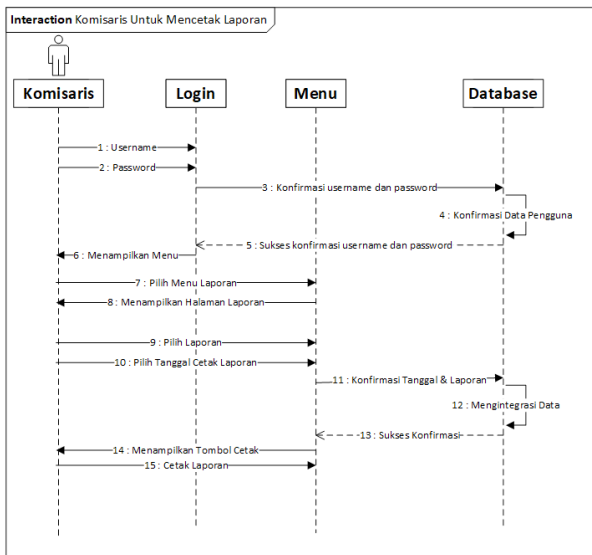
Interaction Komisaris Untuk Mencetak Laporan

Komisaris

Login

Menu

Database

1 : Username

2 : Password

3 : Konfirmasi username dan password

4 : Konfirmasi Data Pengguna

5 : Sukses konfirmasi username dan password

6 : Menampilkan Menu

7 : Pilih Menu Laporan

8 : Menampilkan Halaman Laporan

9 : Pilih Laporan

10 : Pilih Tanggal Cetak Laporan

11 : Konfirmasi Tanggal & Laporan

12 : Mengintegrasi Data

13 : Sukses Konfirmasi

14 : Menampilkan Tombol Cetak

15 : Cetak Laporan